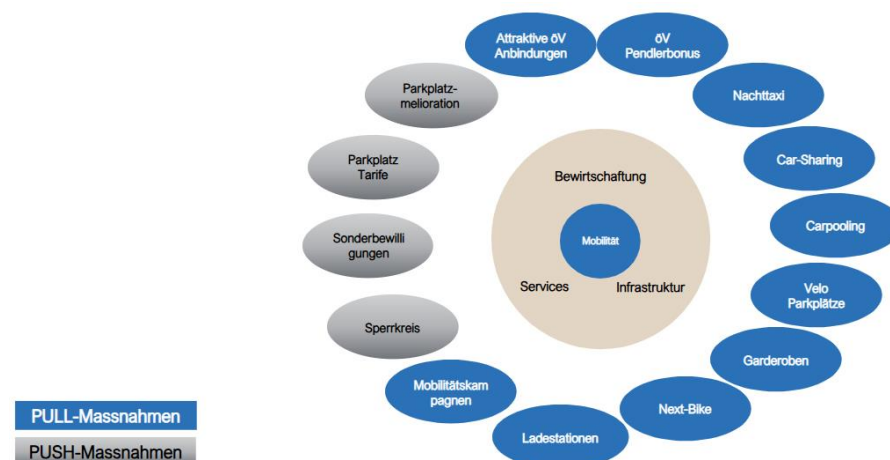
Attraktive öV Anbindungen

öV Pendlerbonus

Nachttaxi

Car-Sharing

Carpooling

Velo Parkplätze

Garderoben

Next-Bike

Ladestationen

Mobilitätskampagnen

Sperrkreis

Sonderbewilligungen

Parkplatz Tarife

Parkplatzmelioration

Bewirtschaftung

Mobilität

Services

Infrastruktur

PULL-Massnahmen

PUSH-Massnahmen